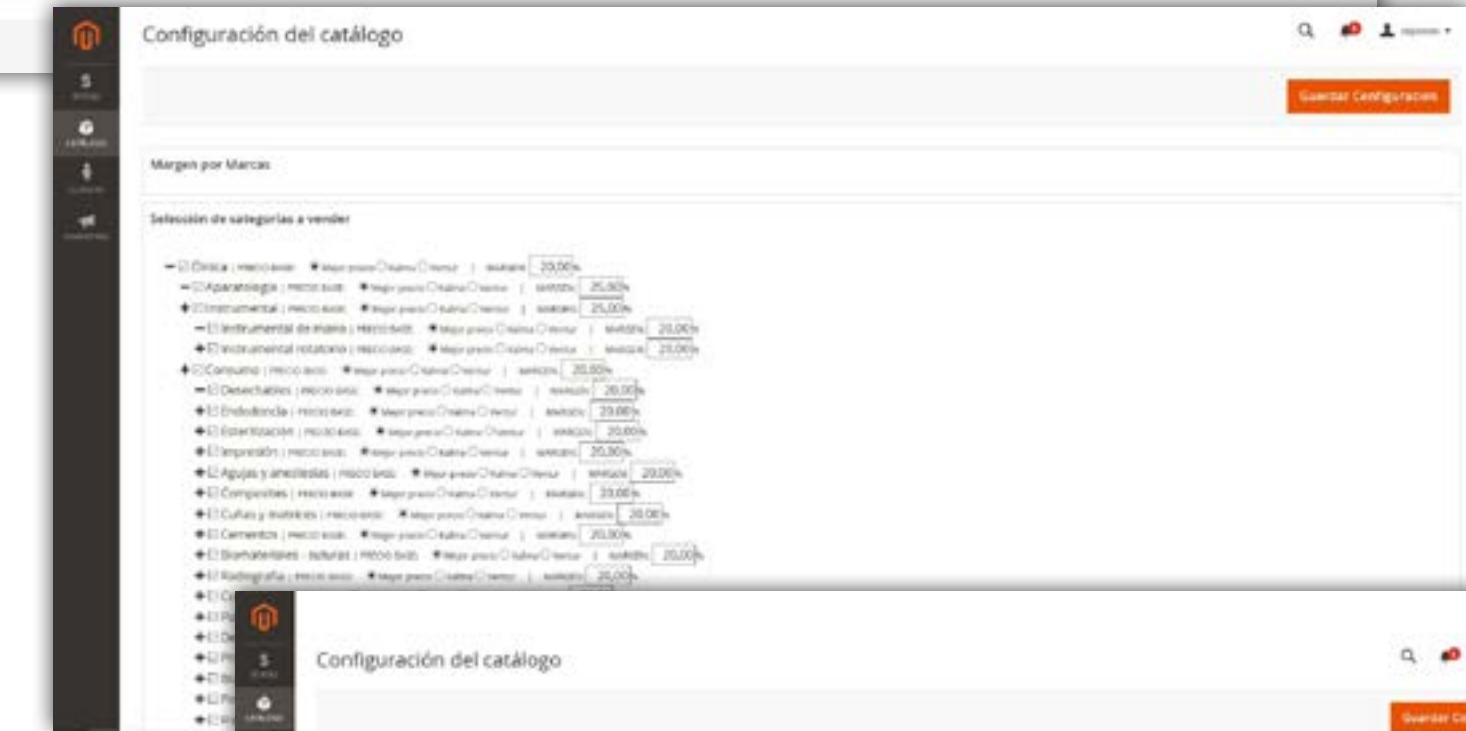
Configuración del catálogo

Guardar Configuracion

Margen por Marcas

Selección de categorías a vender

− Clínica | PRECIO BASE: Mayor precio Nalma Henur | MARGEN: 20,00%
− Aparatología | PRECIO BASE: Mayor precio Nalma Henur | MARGEN: 25,00%
+ Instrumental | PRECIO BASE: Mayor precio Nalma Henur | MARGEN: 25,00%
− Instrumental de mano | PRECIO BASE: Mayor precio Nalma Henur | MARGEN: 20,00%
+ Instrumental rotatorio | PRECIO BASE: Mayor precio Nalma Henur | MARGEN: 20,00%
+ Consumo | PRECIO BASE: Mayor precio Nalma Henur | MARGEN: 20,00%
− Desechables | PRECIO BASE: Mayor precio Nalma Henur | MARGEN: 20,00%
+ Endodoncia | PRECIO BASE: Mayor precio Nalma Henur | MARGEN: 20,00%
+ Esterilización | PRECIO BASE: Mayor precio Nalma Henur | MARGEN: 20,00%
+ Impresión | PRECIO BASE: Mayor precio Nalma Henur | MARGEN: 20,00%
+ Agujas y anestesias | PRECIO BASE: Mayor precio Nalma Henur | MARGEN: 20,00%
+ Composites | PRECIO BASE: Mayor precio Nalma Henur | MARGEN: 20,00%
+ Cuñas y matrices | PRECIO BASE: Mayor precio Nalma Henur | MARGEN: 20,00%
+ Cementos | PRECIO BASE: Mayor precio Nalma Henur | MARGEN: 20,00%
+ Biomateriales - suturas | PRECIO BASE: Mayor precio Nalma Henur | MARGEN: 20,00%
+ Radiografía | PRECIO BASE: Mayor precio Nalma Henur | MARGEN: 20,00%
+ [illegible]
+ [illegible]
+ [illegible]
+ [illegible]
+ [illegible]
+ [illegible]
+ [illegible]

Configuración del catálogo

Guardar Co